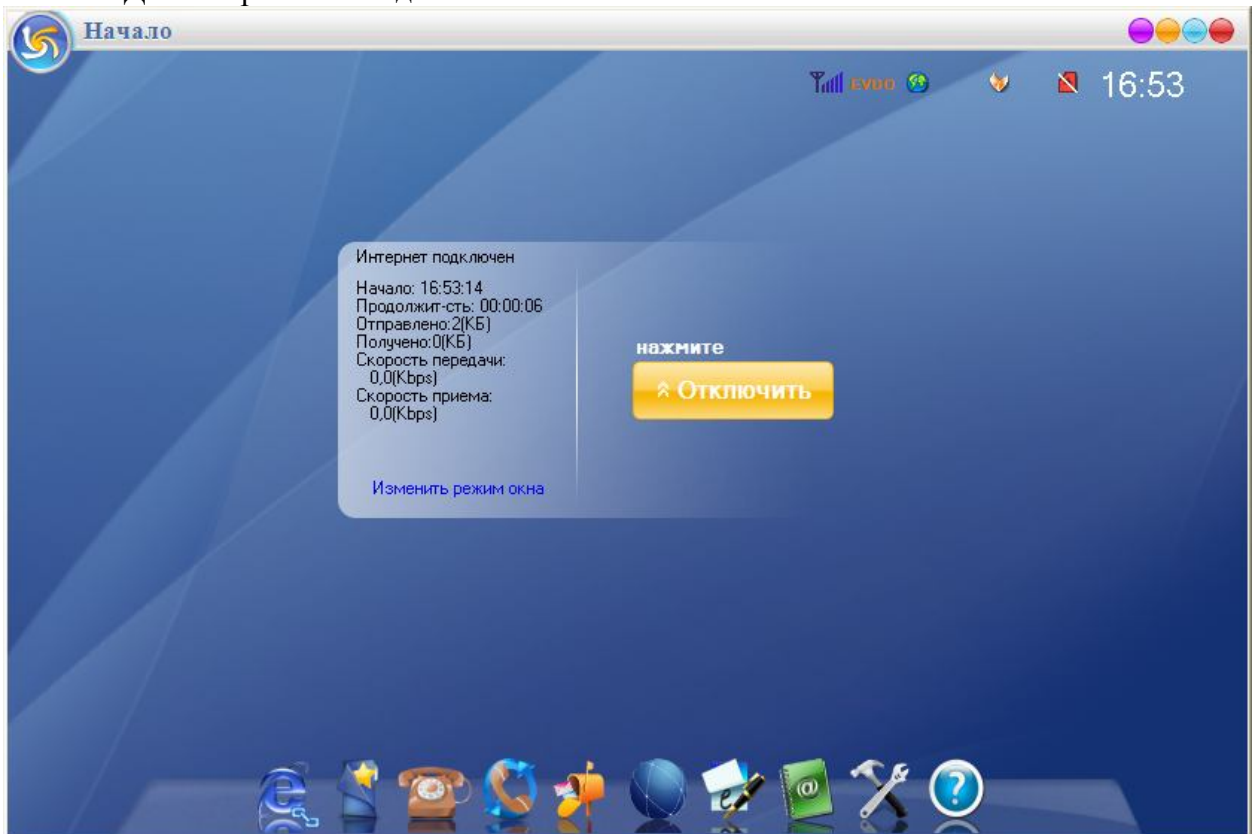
Начало

EVDO 16:53

Интернет подключен

Начало: 16:53:14
Продолжит-сть: 00:00:06
Отправлено:2(КБ)
Получено:0(КБ)
Скорость передачи:
0,0(Kbps)
Скорость приема:
0,0(Kbps)

Изменить режим окна

нажмите

Отключить